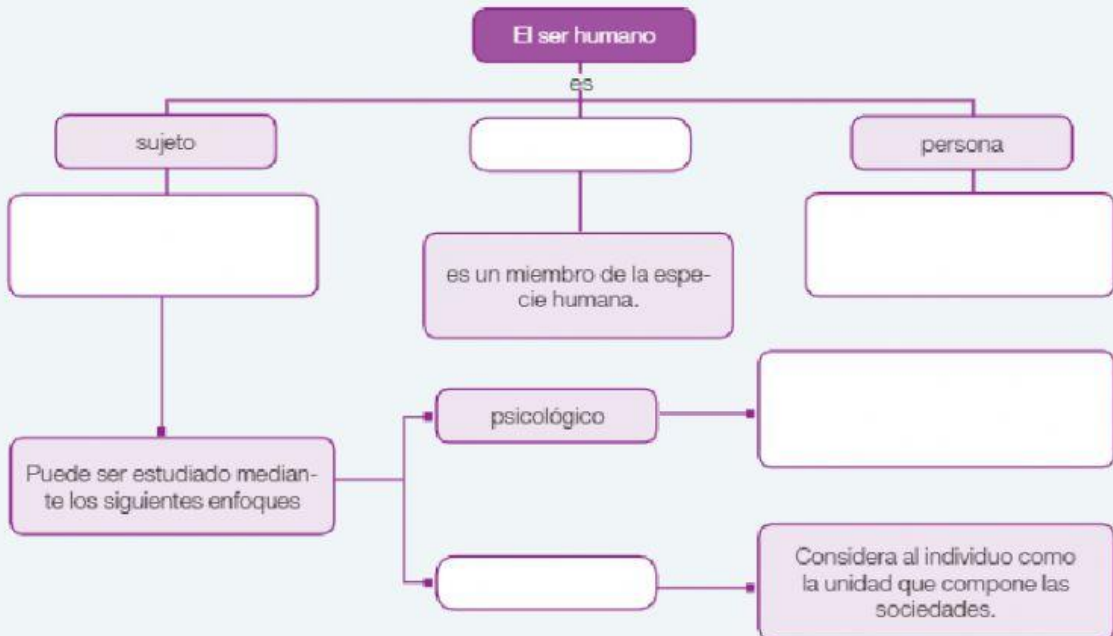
El ser humano

es

sujeto

persona

es un miembro de la especie humana.

Puede ser estudiado mediante los siguientes enfoques

psicológico

Considera al individuo como la unidad que compone las sociedades.